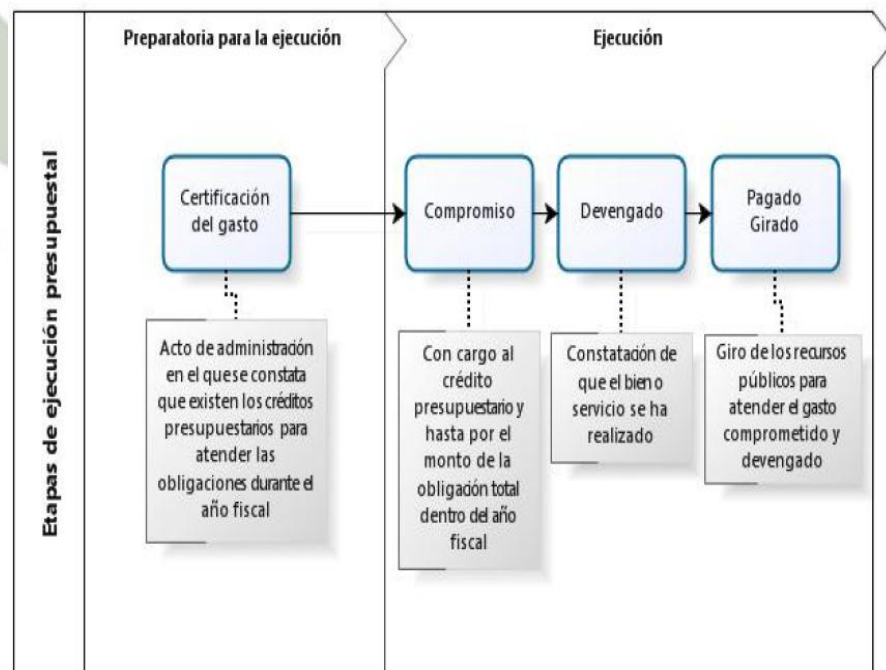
Etapas de ejecución presupuestal

Preparatoria para la ejecución

Ejecución

Certificación del gasto

Compromiso

Devengado

Pagado Girado

Acto de administración en el que se constata que existen los créditos presupuestarios para atender las obligaciones durante el año fiscal

Con cargo al crédito presupuestario y hasta por el monto de la obligación total dentro del año fiscal

Constatación de que el bien o servicio se ha realizado

Giro de los recursos públicos para atender el gasto comprometido y devengado